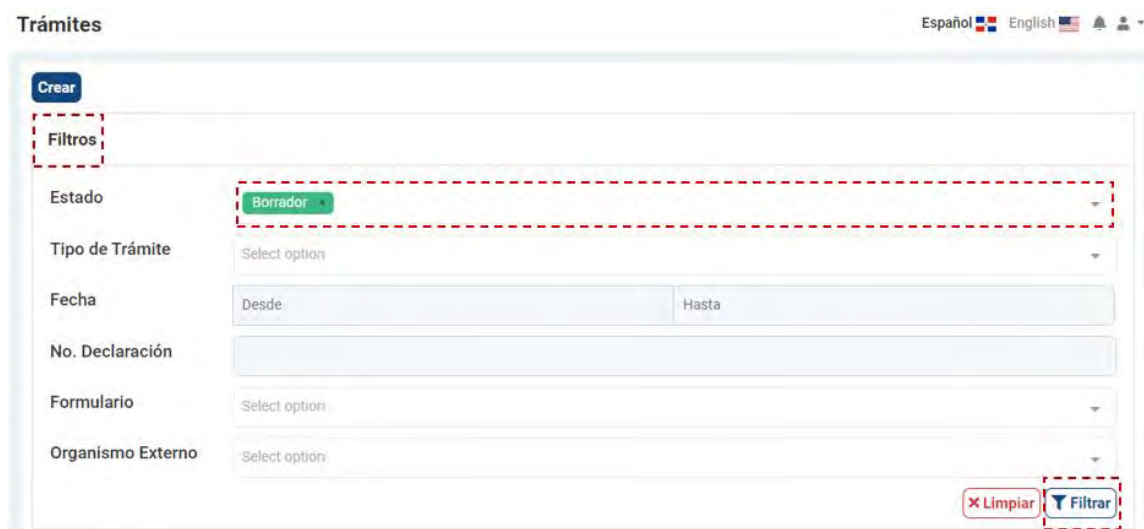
Trámites

Español English

Crear

Filtros

Estado Borrador ×

Tipo de Trámite Select option

Fecha Desde Hasta

No. Declaración

Formulario Select option

Organismo Externo Select option

× Limpiar Filtrar